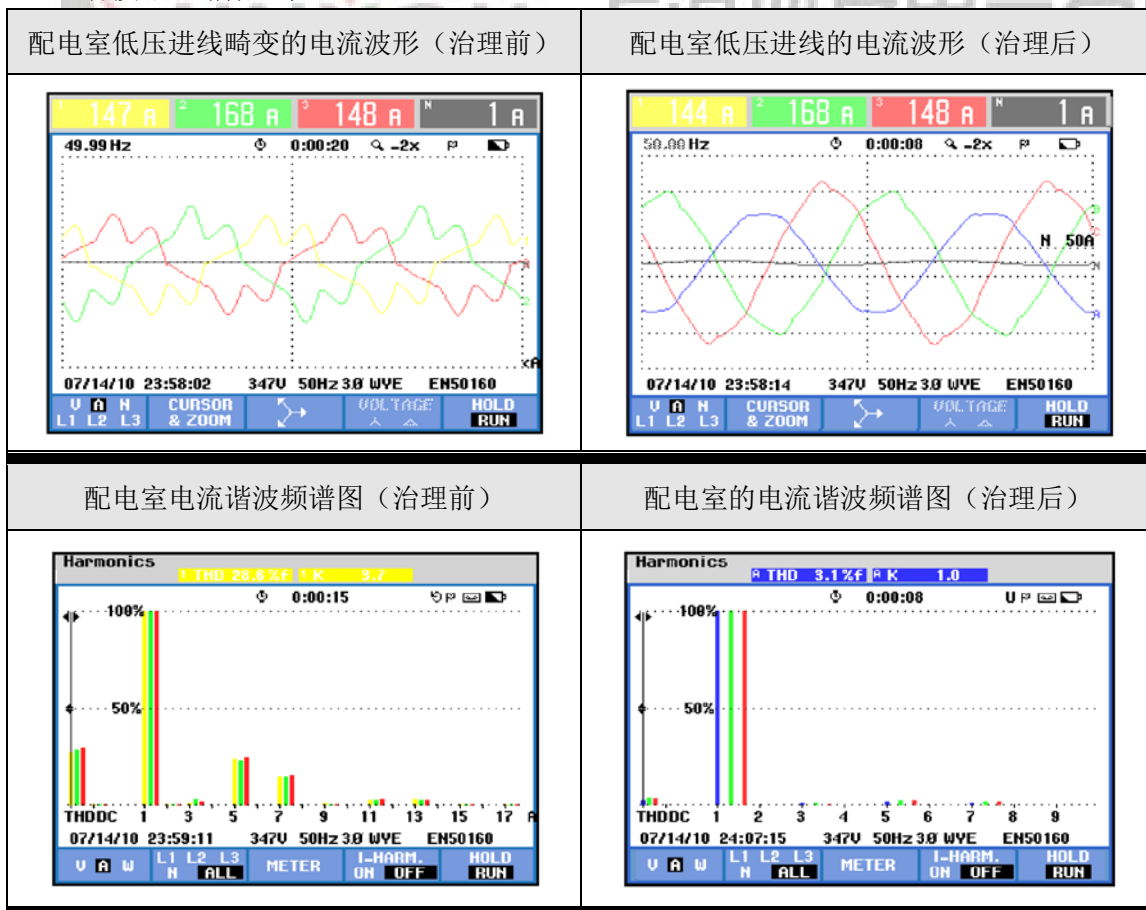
| 配电室低压进线畸变的电流波形（治理前） | 配电室低压进线的电流波形（治理后） |
|---|---|
| 1 147 A 2 168 A 3 148 A N 1 A<br>49.99 Hz 0:00:20 -2x<br>07/14/10 23:58:02 347V 50Hz 3Ø WYE EN50160<br>V A N L1 L2 L3 CURSOR & ZOOM VOLTAGE HOLD RUN | 1 144 A 2 168 A 3 148 A N 1 A<br>50.00 Hz 0:00:08 -2x<br>N 50A<br>07/14/10 23:58:14 347V 50Hz 3Ø WYE EN50160<br>V A N L1 L2 L3 CURSOR & ZOOM VOLTAGE HOLD RUN |
| 配电室电流谐波频谱图（治理前） | 配电室的电流谐波频谱图（治理后） |
| Harmonics<br>1 THD 28.6 %f 1 K 3.7<br>0:00:15<br>100%<br>50%<br>THDDC 1 3 5 7 9 11 13 15 17<br>07/14/10 23:59:11 347V 50Hz 3Ø WYE EN50160<br>V A W L1 L2 L3 N ALL METER I-HARM. ON OFF HOLD RUN | Harmonics<br>A THD 3.1 %f A K 1.0<br>0:00:08<br>100%<br>50%<br>THDDC 1 2 3 4 5 6 7 8 9<br>07/14/10 24:07:15 347V 50Hz 3Ø WYE EN50160<br>V A W L1 L2 L3 N ALL METER I-HARM. ON OFF HOLD RUN |